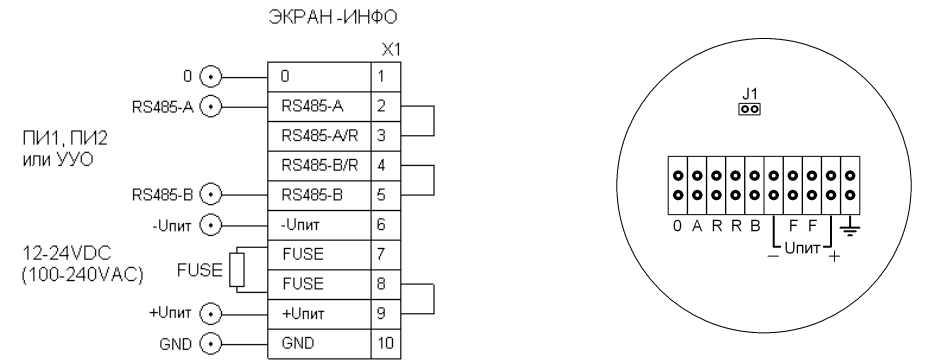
ЭКРАН-ИНФО

X1

| | |
|---|---|
| 0 | 1 |
| RS485-A | 2 |
| RS485-A/R | 3 |
| RS485-B/R | 4 |
| RS485-B | 5 |
| -Uпит | 6 |
| FUSE | 7 |
| FUSE | 8 |
| +Uпит | 9 |
| GND | 10 |

0

RS485-A

ПИ1, ПИ2 или УУО

RS485-B

-Uпит

12-24VDC (100-240VAC)

FUSE

+Uпит

GND

J1

0 A R R B F F

– Uпит +